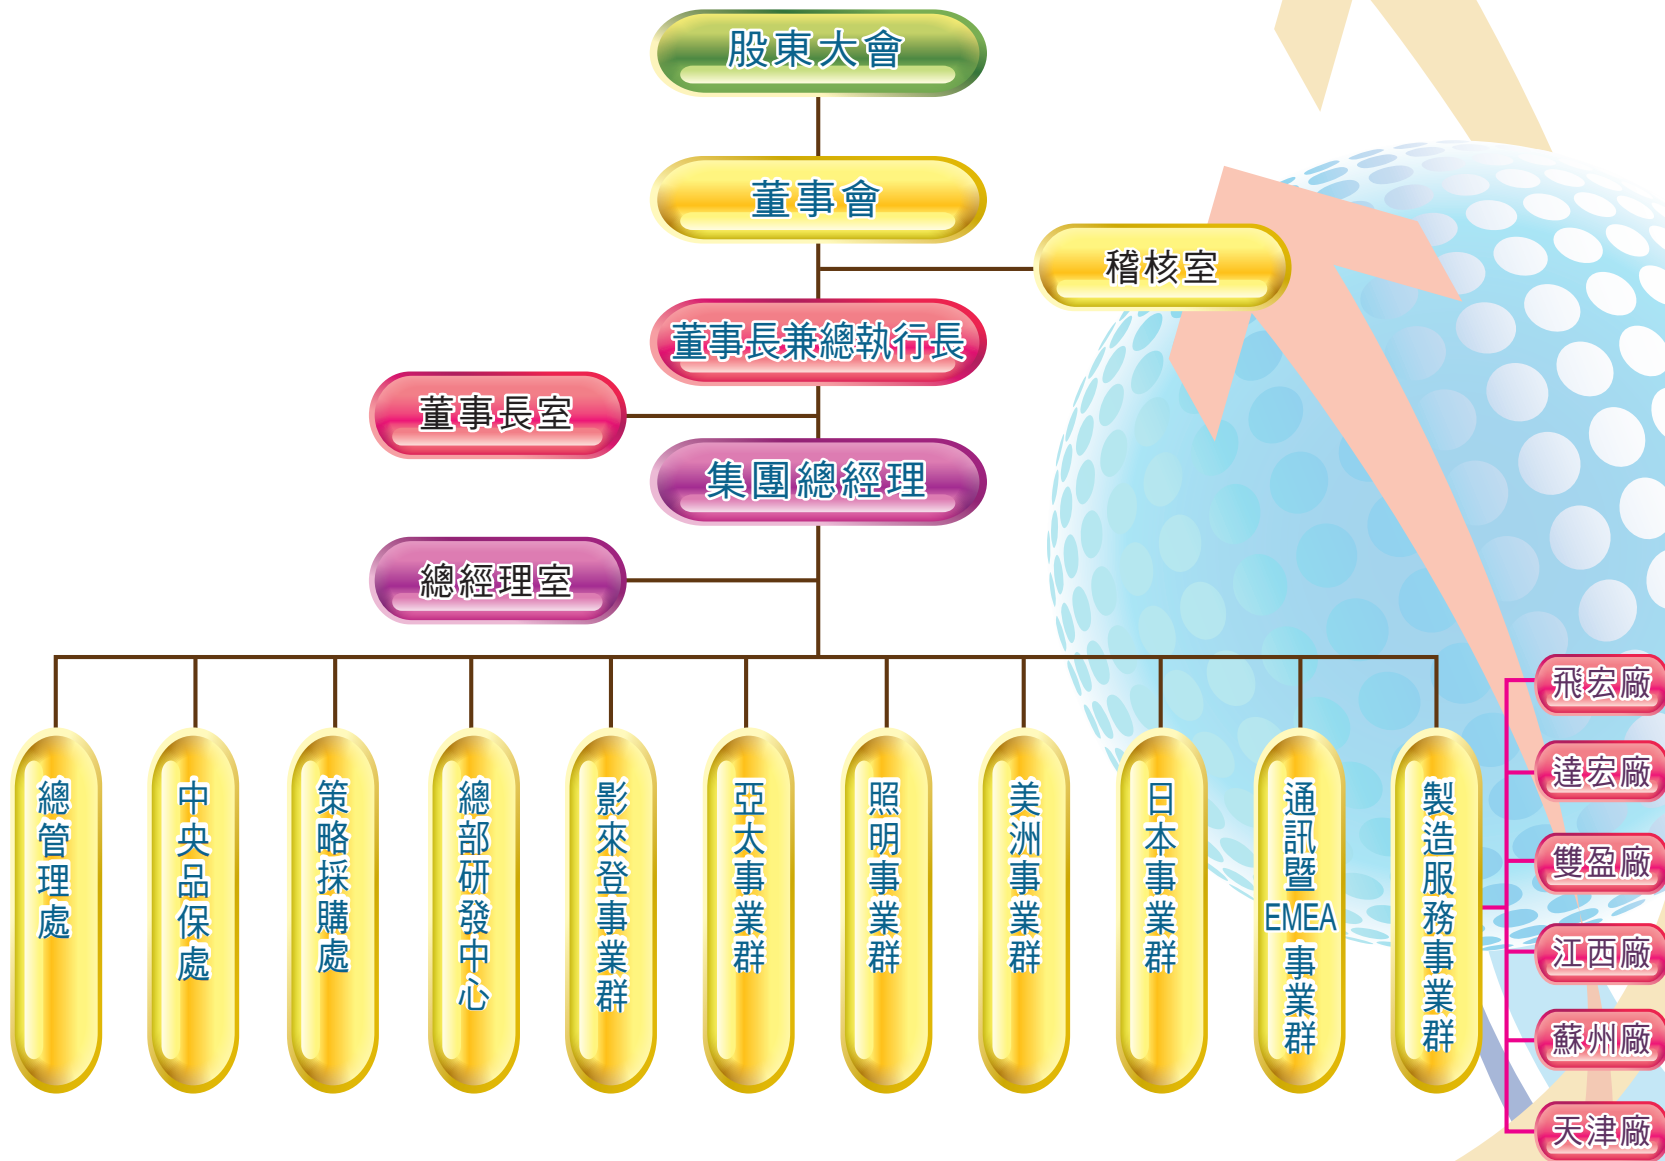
股東大會

董事會

稽核室

董事長兼總執行長

董事長室

集團總經理

總經理室

總管理處

中央品保處

策略採購處

總部研發中心

影來登事業群

亞太事業群

照明事業群

美洲事業群

日本事業群

通訊暨EMEA事業群

製造服務事業群

飛宏廠

達宏廠

雙盈廠

江西廠

蘇州廠

天津廠